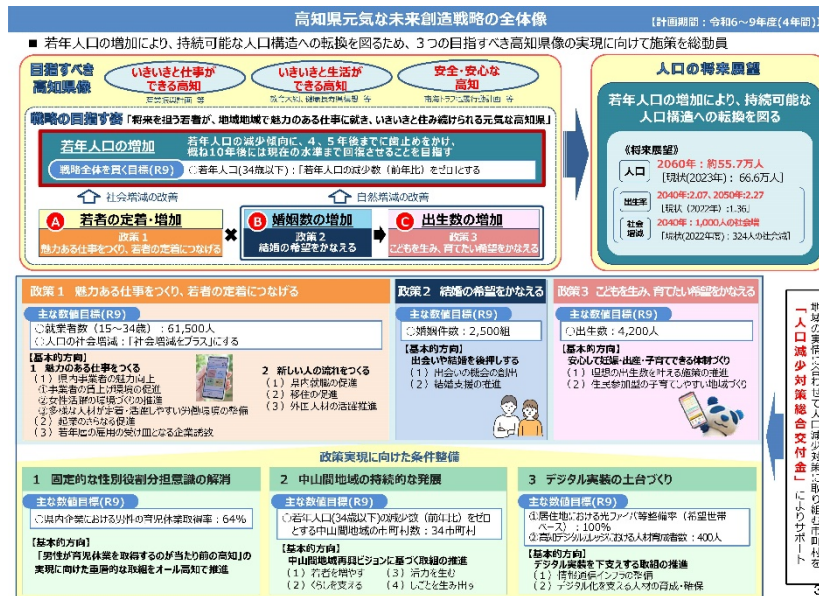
高知県元気な未来創造戦略の全体像

【計画期間：令和6～9年度(4年間)】

■ 若年人口の増加により、持続可能な人口構造への転換を図るため、３つの目指すべき高知県像の実現に向けて施策を総動員

目指すべき高知県像

いきいきと仕事ができる高知

いきいきと生活ができる高知

安全・安心な高知

戦略の目指す姿 「将来を担う若者が、地域地域で魅力のある仕事に就き、いきいきと住み続けられる元気な高知県」

若年人口の増加

若年人口の減少傾向に、4、5年後までに歯止めをかけ、概ね10年後には現在の水準まで回復させることを目指す

戦略全体を貫く目標(R9)

○若年人口(34歳以下)：「若年人口の減少数（前年比）をゼロにする

社会増減の改善

自然増減の改善

A 若者の定着・増加

政策１ 魅力ある仕事をつくり、若者の定着につなげる

B 婚姻数の増加

政策２ 結婚の希望をかなえる

C 出生数の増加

政策３ こどもを生み、育てたい希望をかなえる

人口の将来展望

若年人口の増加により、持続可能な人口構造への転換を図る

《将来展望》

人口 2060年：約55.7万人 [現状(2023年)：66.6万人]

出生率 2040年：2.07、2050年：2.27 [現状（2022年）：1.36]

社会増減 2040年：1,000人の社会増 [現状(2022年度)：324人の社会減]

政策１ 魅力ある仕事をつくり、若者の定着につなげる

主な数値目標(R9)

○就業者数（15～34歳）：61,500人

○人口の社会増減：「社会増減をプラスにする

【基本的方向】

１ 魅力ある仕事をつくる

（１）県内事業者の魅力向上

（２）女性活躍の場づくりの推進

（３）多様な人材が主要・活躍しやすい労働環境の整備

（２）起業のさらなる促進

（３）若者層の雇用の受け皿となる企業誘致

２ 新しい人の流れをつくる

（１）県内就職の促進

（２）移住の促進

（３）外国人材の活躍推進

政策２ 結婚の希望をかなえる

主な数値目標(R9)

○婚姻件数：2,500組

【基本的方向】

出会いや結婚を後押しする

（１）出会いの機会の創出

（２）結婚支援の推進

政策３ こどもを生み、育てたい希望をかなえる

主な数値目標(R9)

○出生数：4,200人

【基本的方向】

安心して妊娠・出産・子育てできる体制づくり

（１）理想の出生数を叶える施策の推進

（２）共働き・共育てを推進し子育てしやすい地域づくり

政策実現に向けた条件整備

１ 固定的な性別役割分担意識の解消

主な数値目標(R9)

○県内企業における男性の育児休業取得率：64%

【基本的方向】

「男性が育児休業を取得するのが当たり前の高知」の実現に向けた重層的な取組をオール高知で推進

２ 中山間地域の持続的な発展

主な数値目標(R9)

○若年人口(34歳以下)の減少数（前年比）をゼロとする中山間地域の市町村数：34市町村

【基本的方向】

中山間地域再興ビジョンに基づく取組の推進

（１）若者を増やす

（２）くらしを支える

（３）活力を生む

（４）しごとを生み出す

３ デジタル実装の土台づくり

主な数値目標(R9)

①居住地における光ファイバ等整備率（希望世帯ベース）：100%

②高知デジタルカレッジ認定する人材育成者数：400人

【基本的方向】

デジタル実装を下支えする取組の推進

（１）情報通信インフラの整備

（２）デジタル化を支える人材の育成・確保

地域の実情に合わせて人口減少対策に取り組む市町村を「人口減少対策総合交付金」によりサポート